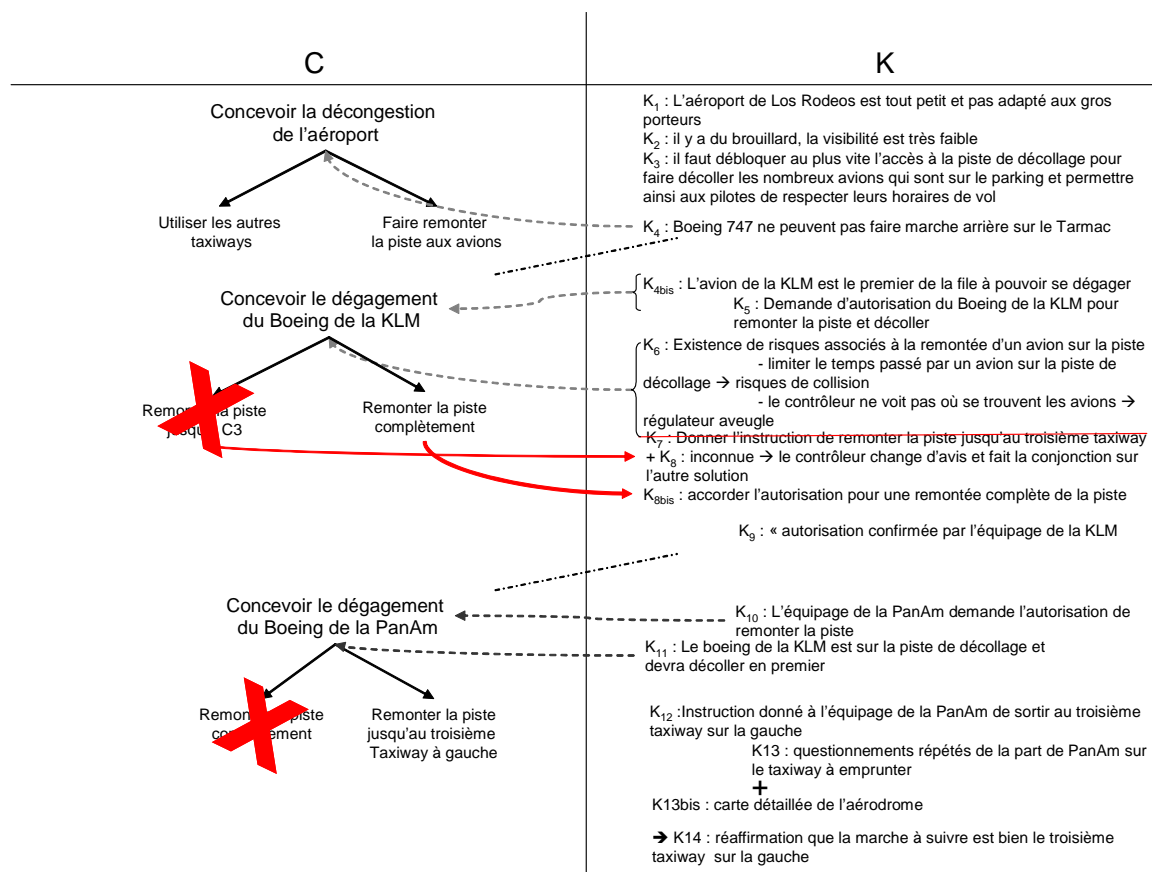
C

K

Concevoir la décongestion de l'aéroport

Utiliser les autres taxiways

Faire remonter la piste aux avions

$K_1$ : L'aéroport de Los Rodeos est tout petit et pas adapté aux gros porteurs

$K_2$ : il y a du brouillard, la visibilité est très faible

$K_3$ : il faut débloquer au plus vite l'accès à la piste de décollage pour faire décoller les nombreux avions qui sont sur le parking et permettre ainsi aux pilotes de respecter leurs horaires de vol

$K_4$ : Boeing 747 ne peuvent pas faire marche arrière sur le Tarmac

Concevoir le dégagement du Boeing de la KLM

$K_{4bis}$ : L'avion de la KLM est le premier de la file à pouvoir se dégager

$K_5$ : Demande d'autorisation du Boeing de la KLM pour remonter la piste et décoller

$K_6$ : Existence de risques associés à la remontée d'un avion sur la piste
- limiter le temps passé par un avion sur la piste de décollage → risques de collision
- le contrôleur ne voit pas où se trouvent les avions → régulateur aveugle

Remonter la piste jusqu'à C3

Remonter la piste complètement

$K_7$ : Donner l'instruction de remonter la piste jusqu'au troisième taxiway + $K_8$ : inconnue → le contrôleur change d'avis et fait la conjonction sur l'autre solution

$K_{8bis}$ : accorder l'autorisation pour une remontée complète de la piste

$K_9$ : « autorisation confirmée par l'équipage de la KLM

Concevoir le dégagement du Boeing de la PanAm

$K_{10}$ : L'équipage de la PanAm demande l'autorisation de remonter la piste

$K_{11}$ : Le boeing de la KLM est sur la piste de décollage et devra décoller en premier

Remonter la piste complètement

Remonter la piste jusqu'au troisième Taxiway à gauche

$K_{12}$ :Instruction donné à l'équipage de la PanAm de sortir au troisième taxiway sur la gauche

K13 : questionnements répétés de la part de PanAm sur le taxiway à emprunter

+

K13bis : carte détaillée de l'aérodrome

→ K14 : réaffirmation que la marche à suivre est bien le troisième taxiway sur la gauche